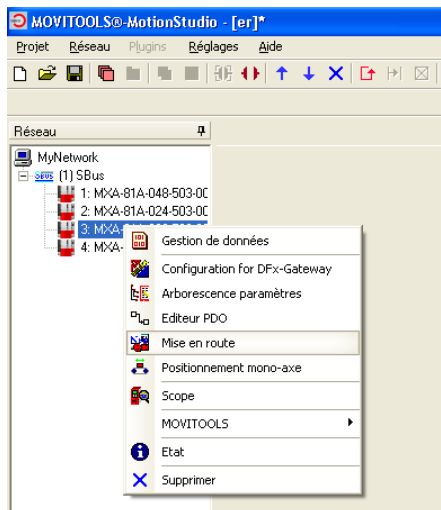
MOVITOOLS®-MotionStudio - [er]*

Projet Réseau Plugins Réglages Aide

Réseau

MyNetwork
SBUS (1) SBus
1: MXA-81A-048-503-00
2: MXA-81A-024-503-00
3: MXA-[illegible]
4: MXA-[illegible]

Gestion de données
Configuration for DFx-Gateway
Arborescence paramètres
Editeur PDO
Mise en route
Positionnement mono-axe
Scope
MOVITOOLS
Etat
Supprimer